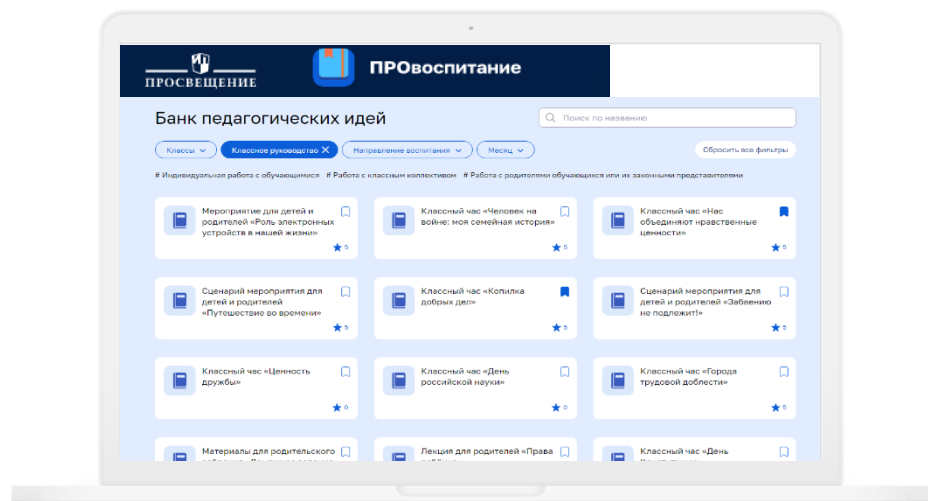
ПРОСВЕЩЕНИЕ

ПРОвоспитание

Банк педагогических идей

Поиск по названию

Классы

Классное руководство

Направление воспитания

Месяц

Сбросить все фильтры

# Индивидуальная работа с обучающимися # Работа с классным коллективом # Работа с родителями обучающихся или их законными представителями

Мероприятие для детей и родителей «Роль электронных устройств в нашей жизни»

5

Классный час «Человек на войне: моя семейная история»

5

Классный час «Нас объединяют нравственные ценности»

5

Сценарий мероприятия для детей и родителей «Путешествие во времени»

5

Классный час «Копилка добрых дел»

5

Сценарий мероприятия для детей и родителей «Забвению не подлежит!»

5

Классный час «Ценность дружбы»

0

Классный час «День российской науки»

0

Классный час «Города трудовой доблести»

5

Материалы для родительского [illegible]

Лекция для родителей «Права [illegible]

Классный час «День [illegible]